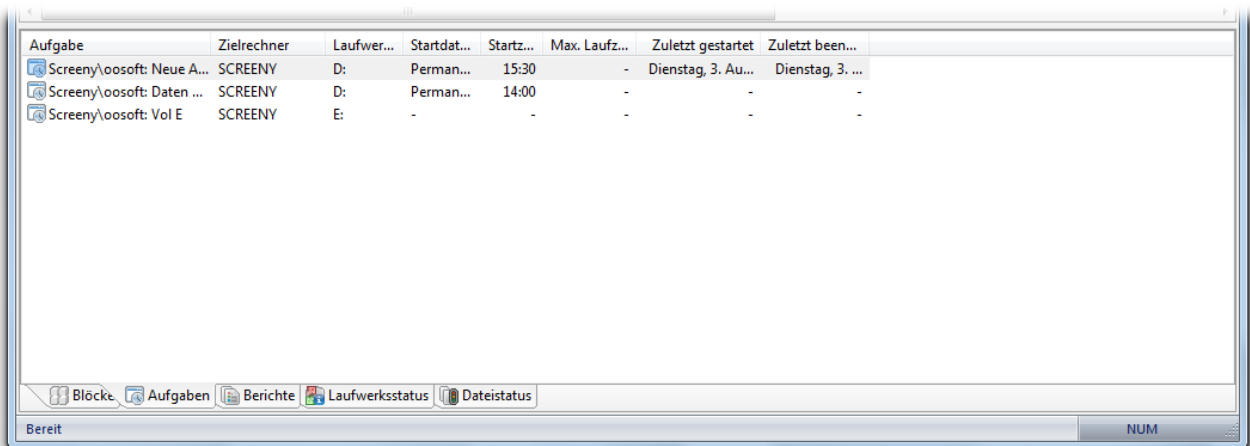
| Aufgabe | Zielrechner | Laufwer... | Startdat... | Startz... | Max. Laufz... | Zuletzt gestartet | Zuletzt been... |
|---|---|---|---|---|---|---|---|
| Screeny\oosoft: Neue A... | SCREENY | D: | Perman... | 15:30 | - | Dienstag, 3. Au... | Dienstag, 3. ... |
| Screeny\oosoft: Daten ... | SCREENY | D: | Perman... | 14:00 | - | - | - |
| Screeny\oosoft: Vol E | SCREENY | E: | - | - | - | - | - |

Blöcke | Aufgaben | Berichte | Laufwerksstatus | Dateistatus

Bereit

NUM